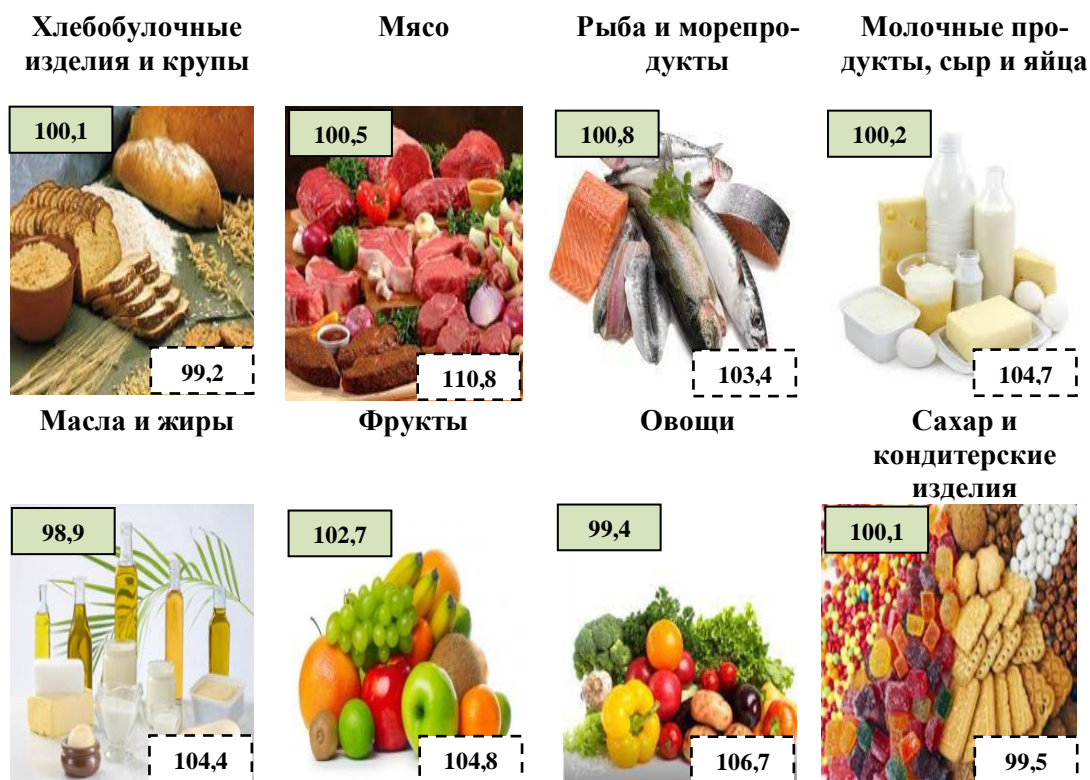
Хлебобулочные изделия и крупы

100,1

99,2

Мясо

100,5

110,8

Рыба и морепродукты

100,8

103,4

Молочные продукты, сыр и яйца

100,2

104,7

Масла и жиры

98,9

104,4

Фрукты

102,7

104,8

Овощи

99,4

106,7

Сахар и кондитерские изделия

100,1

99,5